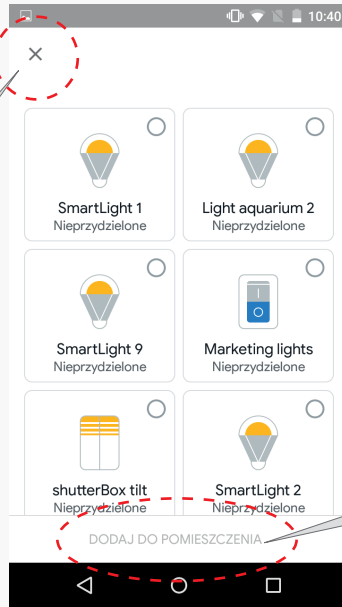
10:40

×

SmartLight 1
Nieprzydzielone

Light aquarium 2
Nieprzydzielone

SmartLight 9
Nieprzydzielone

Marketing lights
Nieprzydzielone

shutterBox tilt
Nieprzydzielone

SmartLight 2
Nieprzydzielone

DODAJ DO POMIESZCZENIA